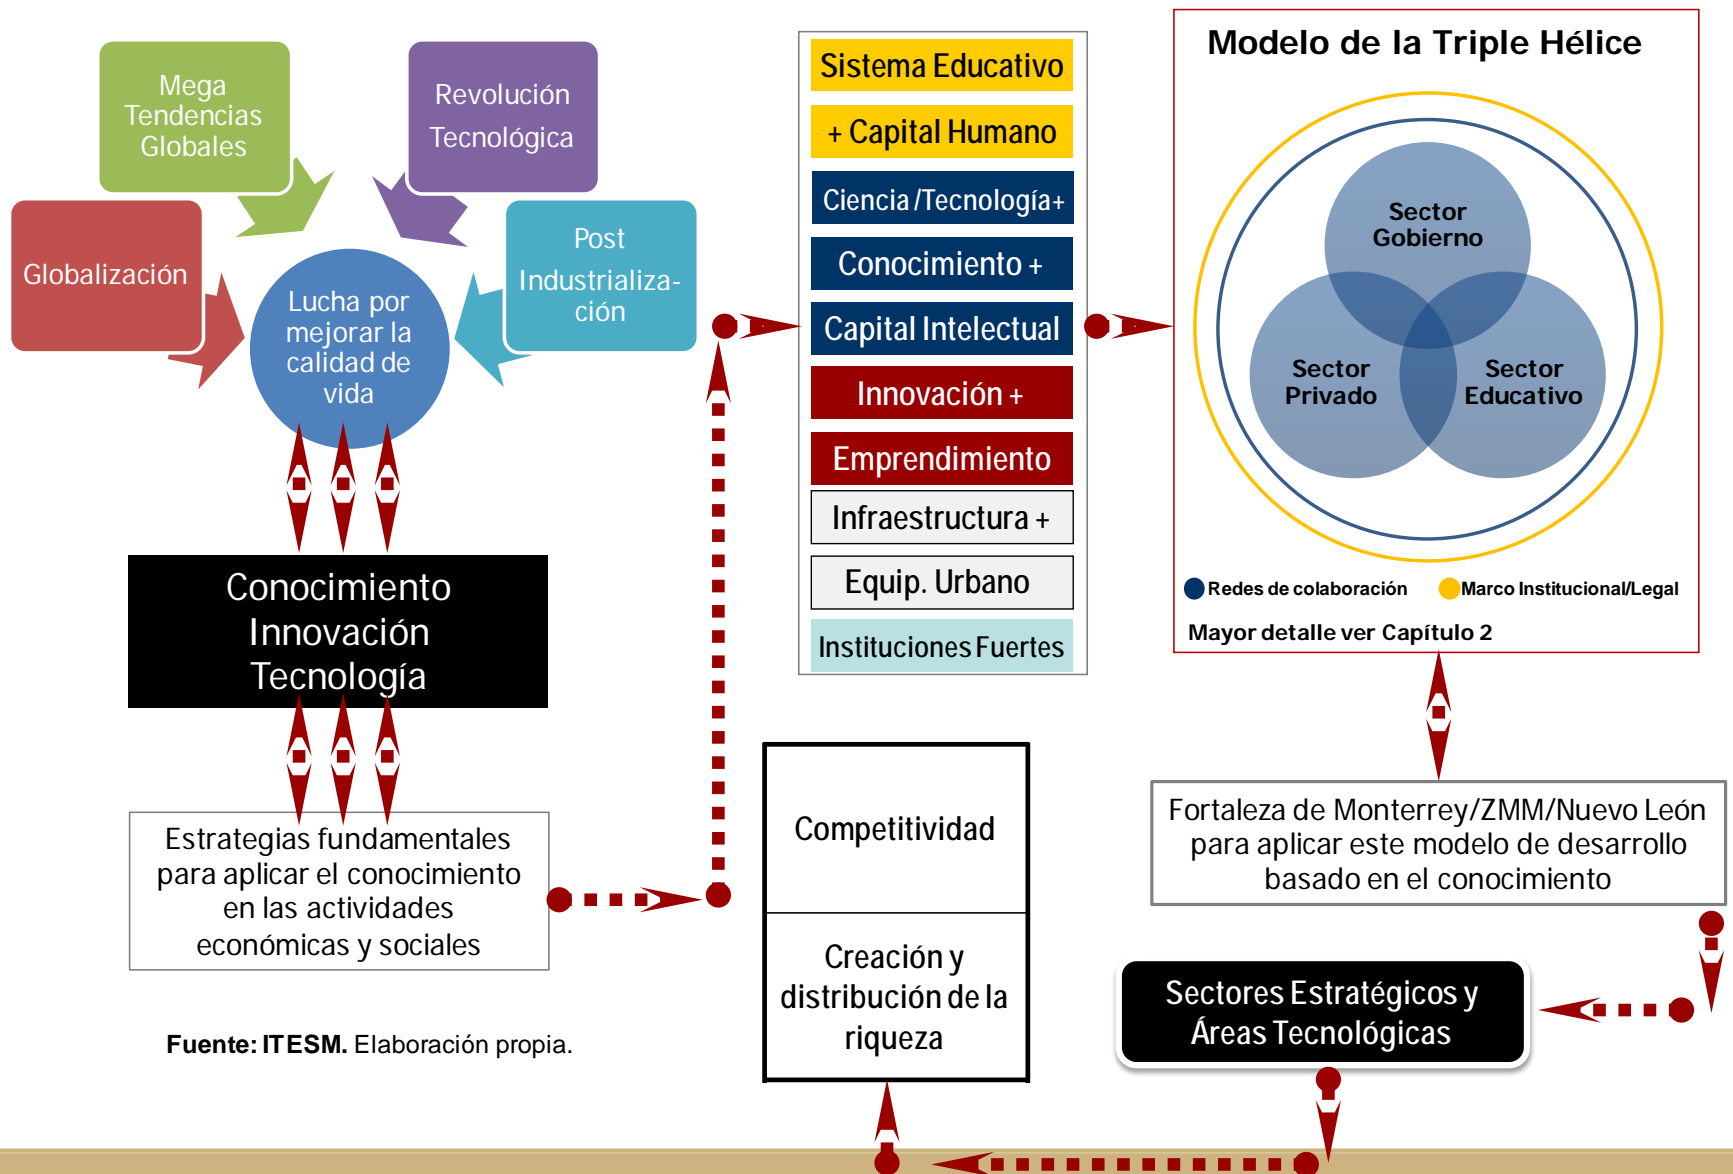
Mega Tendencias Globales

Revolución Tecnológica

Globalización

Post Industrialización

Lucha por mejorar la calidad de vida

Conocimiento
Innovación
Tecnología

Estrategias fundamentales para aplicar el conocimiento en las actividades económicas y sociales

Fuente: ITESM. Elaboración propia.

Sistema Educativo

+ Capital Humano

Ciencia /Tecnología+

Conocimiento +

Capital Intelectual

Innovación +

Emprendimiento

Infraestructura +

Equip. Urbano

Instituciones Fuertes

Modelo de la Triple Hélice

Sector Gobierno

Sector Privado

Sector Educativo

Redes de colaboración

Marco Institucional/Legal

Mayor detalle ver Capítulo 2

Fortaleza de Monterrey/ZMM/Nuevo León para aplicar este modelo de desarrollo basado en el conocimiento

Competitividad

Creación y distribución de la riqueza

Sectores Estratégicos y Áreas Tecnológicas